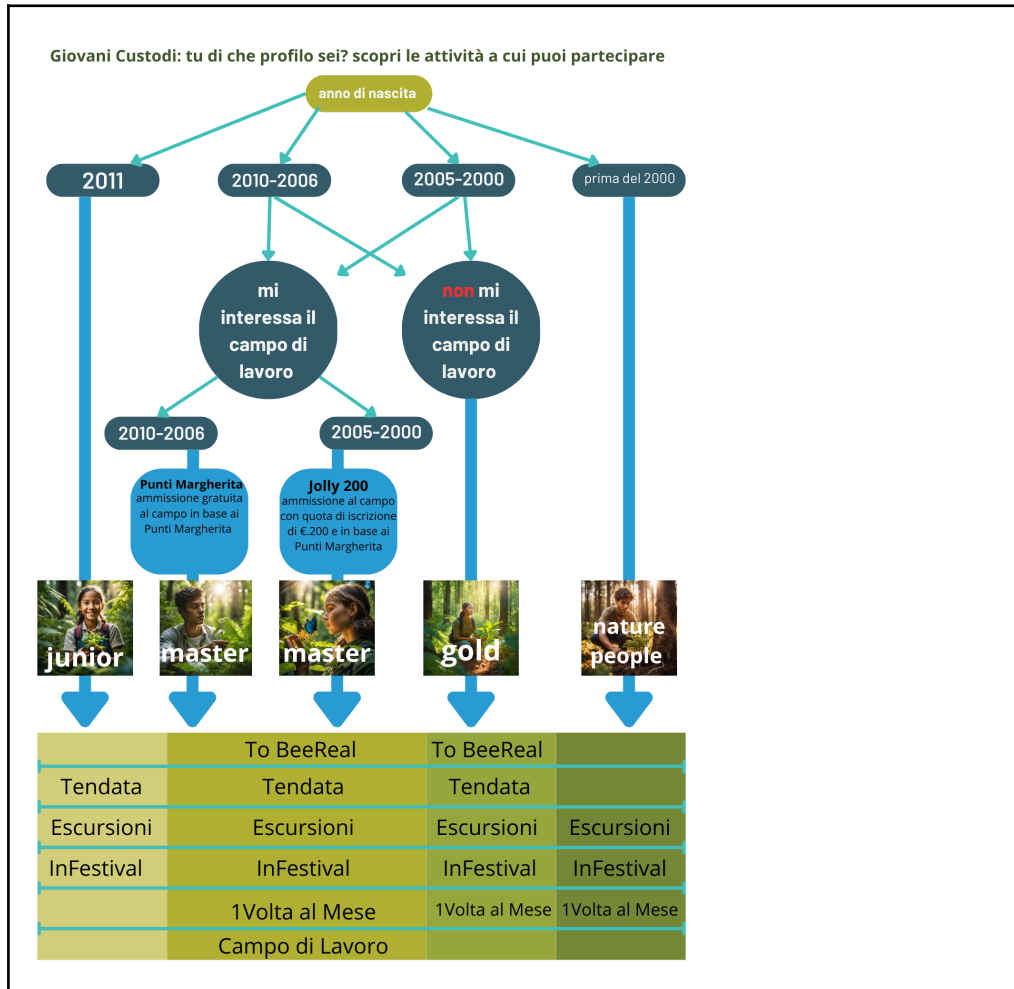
Giovani Custodi: tu di che profilo sei? scopri le attività a cui puoi partecipare

anno di nascita

2011

2010-2006

2005-2000

prima del 2000

mi interessa il campo di lavoro

non mi interessa il campo di lavoro

2010-2006

2005-2000

Punti Margherita
ammissione gratuita al campo in base ai Punti Margherita

Jolly 200
ammissione al campo con quota di iscrizione di €.200 e in base ai Punti Margherita

junior

master

master

gold

nature people

| | To BeeReal | To BeeReal | |
|---|---|---|---|
| Tendata | Tendata | Tendata | |
| Escursioni | Escursioni | Escursioni | Escursioni |
| InFestival | InFestival | InFestival | InFestival |
| | 1Volta al Mese | 1Volta al Mese | 1Volta al Mese |
| | Campo di Lavoro | | |